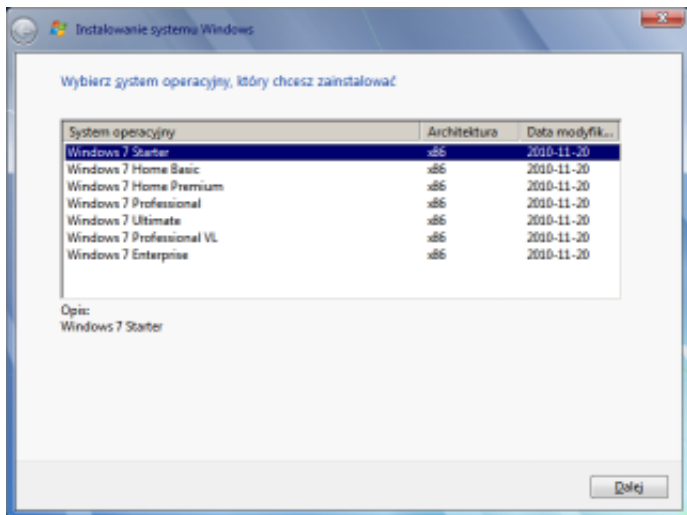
Instalowanie systemu Windows

Wybierz system operacyjny, który chcesz zainstalować

| System operacyjny | Architektura | Data modyfik... |
|---|---|---|
| Windows 7 Starter | x86 | 2010-11-20 |
| Windows 7 Home Basic | x86 | 2010-11-20 |
| Windows 7 Home Premium | x86 | 2010-11-20 |
| Windows 7 Professional | x86 | 2010-11-20 |
| Windows 7 Ultimate | x86 | 2010-11-20 |
| Windows 7 Professional VL | x86 | 2010-11-20 |
| Windows 7 Enterprise | x86 | 2010-11-20 |

Opis:
Windows 7 Starter

Dalej